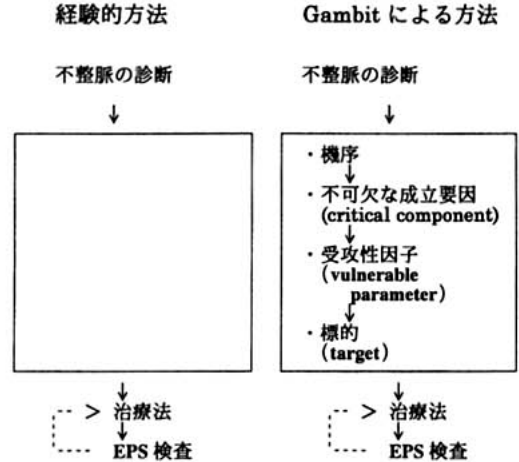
経験的方法

不整脈の診断

↓

↓

> 治療法

↓

EPS 検査

Gambit による方法

不整脈の診断

↓

・機序

↓

・不可欠な成立要因 (critical component)

↓

・受攻性因子 (vulnerable parameter)

↓

・標的 (target)

↓

> 治療法

↓

EPS 検査